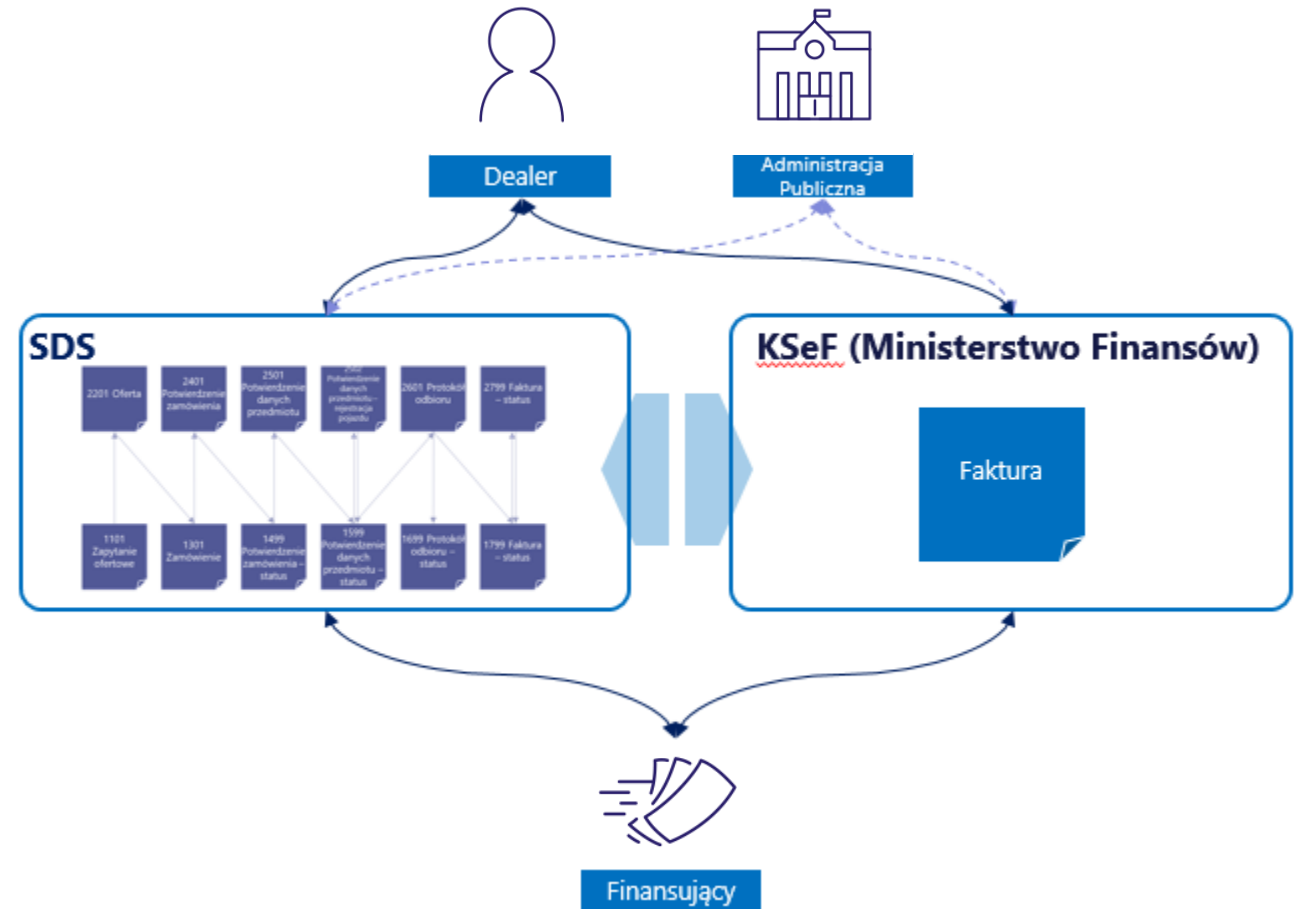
Dealer

Administracja Publiczna

SDS

2201 Oferta

2401 Potwierdzenie zamówienia

2501 Potwierdzenie danych przedmiotu

2502 Potwierdzenie danych przedmiotu – rejestracja pojazdu

2601 Protokół odbioru

2799 Faktura – status

1101 Zapytanie ofertowe

1301 Zamówienie

1499 Potwierdzenie zamówienia – status

1599 Potwierdzenie danych przedmiotu – status

1699 Protokół odbioru – status

1799 Faktura – status

KSeF (Ministerstwo Finansów)

Faktura

Finansujący